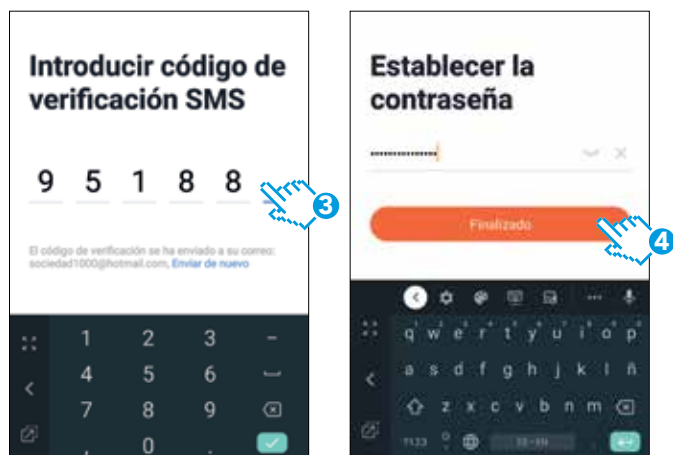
Introducir código de verificación SMS

9 5 1 8 8

3

El código de verificación se ha enviado a su correo: sociedad1000@hotmail.com, Enviar de nuevo

1 2 3 –
4 5 6
7 8 9
0

Establecer la contraseña

••••••••••••••

Finalizado

4

q w e r t y u i o p
a s d f g h j k l ñ
z x c v b n m
?123 ES • EN